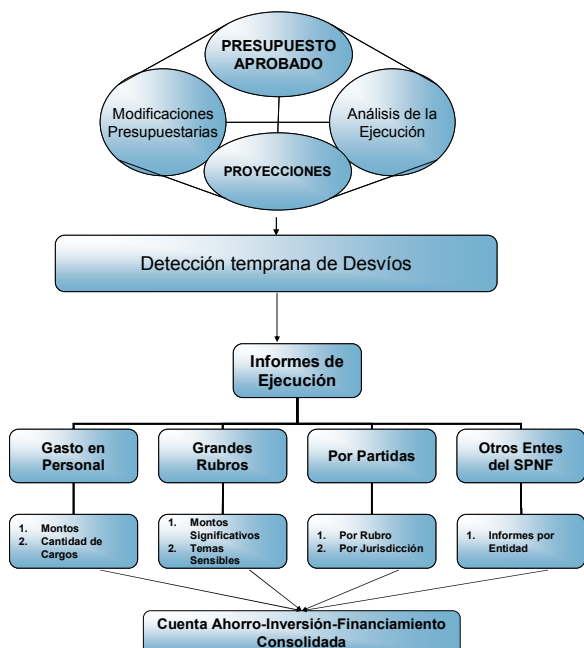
PRESUPUESTO APROBADO

Modificaciones Presupuestarias

Análisis de la Ejecución

PROYECCIONES

Detección temprana de Desvíos

Informes de Ejecución

Gasto en Personal

Grandes Rubros

Por Partidas

Otros Entes del SPNF

1. Montos
2. Cantidad de Cargos

1. Montos Significativos
2. Temas Sensibles

1. Por Rubro
2. Por Jurisdicción

1. Informes por Entidad

Cuenta Ahorro-Inversión-Financiamiento Consolidada